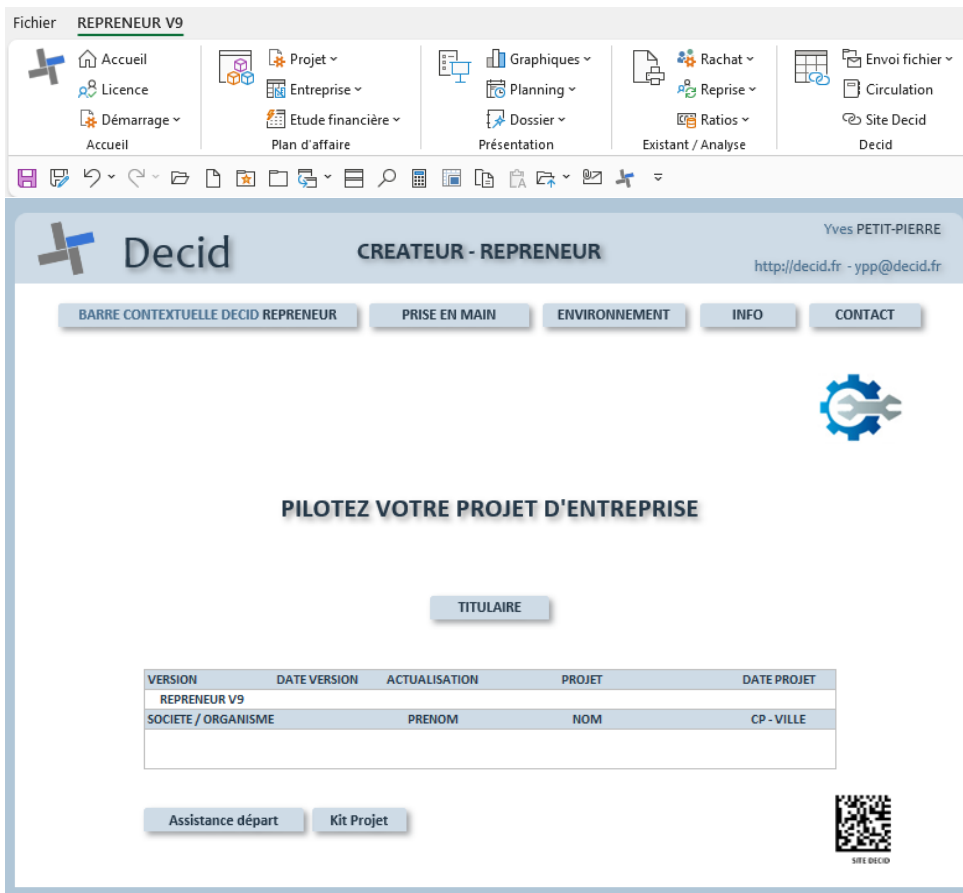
Fichier REPRENEUR V9

Accueil
Licence
Démarrage
Accueil

Projet
Entreprise
Etude financière
Plan d'affaire

Graphiques
Planning
Dossier
Présentation

Rachat
Reprise
Ratios
Existant / Analyse

Envoi fichier
Circulation
Site Decid
Decid

Decid

CREATEUR - REPRENEUR

Yves PETIT-PIERRE

http://decid.fr - ypp@decid.fr

BARRE CONTEXTUELLE DECID REPRENEUR
PRISE EN MAIN
ENVIRONNEMENT
INFO
CONTACT

PILOTEZ VOTRE PROJET D'ENTREPRISE

TITULAIRE

| VERSION | DATE VERSION | ACTUALISATION | PROJET | DATE PROJET |
|---|---|---|---|---|
| REPRENEUR V9 | | | | |
| SOCIETE / ORGANISME | PRENOM | | NOM | CP - VILLE |
| | | | | |

Assistance départ
Kit Projet

SITE DECID